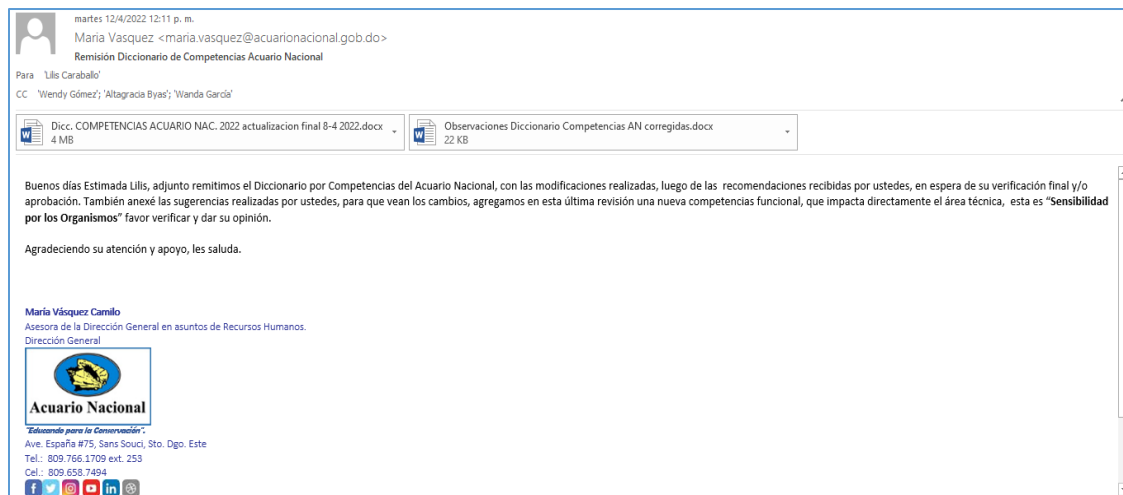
martes 12/4/2022 12:11 p. m.

Maria Vasquez <maria.vasquez@acuarionacional.gob.do>

Remisión Diccionario de Competencias Acuario Nacional

Para 'Lilis Caraballo'

CC 'Wendy Gómez'; 'Altagracia Byas'; 'Wanda García'

Dicc. COMPETENCIAS ACUARIO NAC. 2022 actualizacion final 8-4 2022.docx
4 MB

Observaciones Diccionario Competencias AN corregidas.docx
22 KB

Buenos días Estimada Lilis, adjunto remitimos el Diccionario por Competencias del Acuario Nacional, con las modificaciones realizadas, luego de las recomendaciones recibidas por ustedes, en espera de su verificación final y/o aprobación. También anexé las sugerencias realizadas por ustedes, para que vean los cambios, agregamos en esta última revisión una nueva competencias funcional, que impacta directamente el área técnica, esta es "**Sensibilidad por los Organismos**" favor verificar y dar su opinión.

Agradeciendo su atención y apoyo, les saluda.

María Vásquez Camilo
Asesora de la Dirección General en asuntos de Recursos Humanos.
Dirección General

Acuario Nacional

"Educando para la Conservación".
Ave. España #75, Sans Souci, Sto. Dgo. Este
Tel.: 809.766.1709 ext. 253
Cel.: 809.658.7494